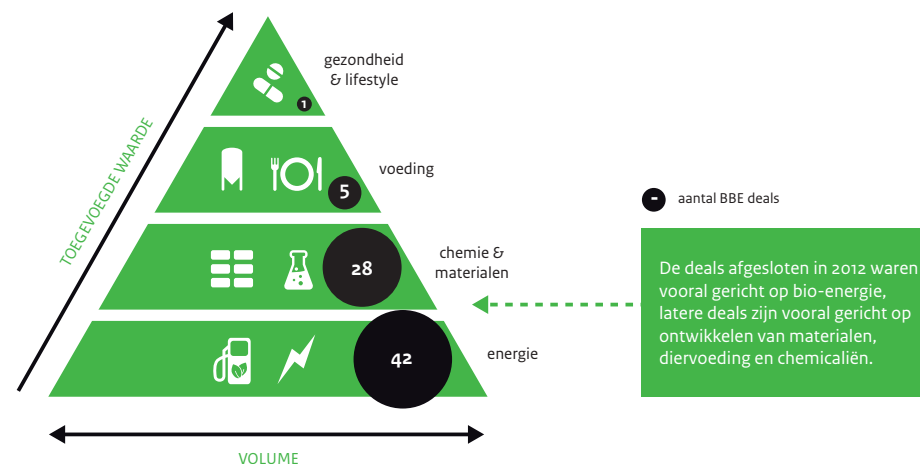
TOEGEVOEGDE WAARDE

gezondheid & lifestyle
1

voeding
5

chemie & materialen
28

energie
42

VOLUME

- aantal BBE deals

De deals afgesloten in 2012 waren vooral gericht op bio-energie, latere deals zijn vooral gericht op ontwikkelen van materialen, diervoeding en chemicaliën.